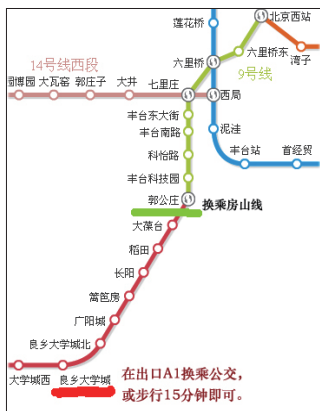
莲花桥
北京西站
六里桥
六里桥东
湾子
14号线西段
9号线
园博园
大瓦窑
郭庄子
大井
七里庄
西局
丰台东大街
泥洼
丰台南路
丰台站
首经贸
科怡路
丰台科技园
郭公庄
换乘房山线
大葆台
稻田
长阳
篱笆房
广阳城
良乡大学城北
大学城西
良乡大学城
在出口A1换乘公交，或步行15分钟即可。